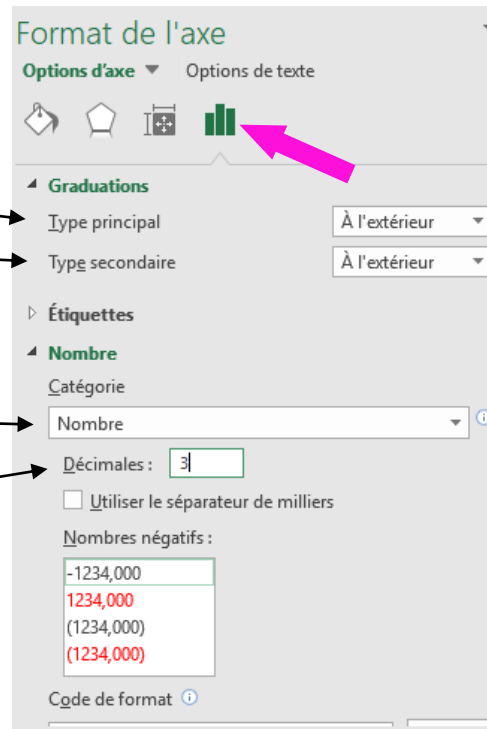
Format de l'axe

Options d'axe ▼ Options de texte

◢ Graduations

Type principal — À l'extérieur ▼

Type secondaire — À l'extérieur ▼

▷ Étiquettes

◢ Nombre

Catégorie

Nombre ▼

Décimales : 3

Utiliser le séparateur de milliers

Nombres négatifs :

-1234,000
1234,000
(1234,000)
(1234,000)

Code de format